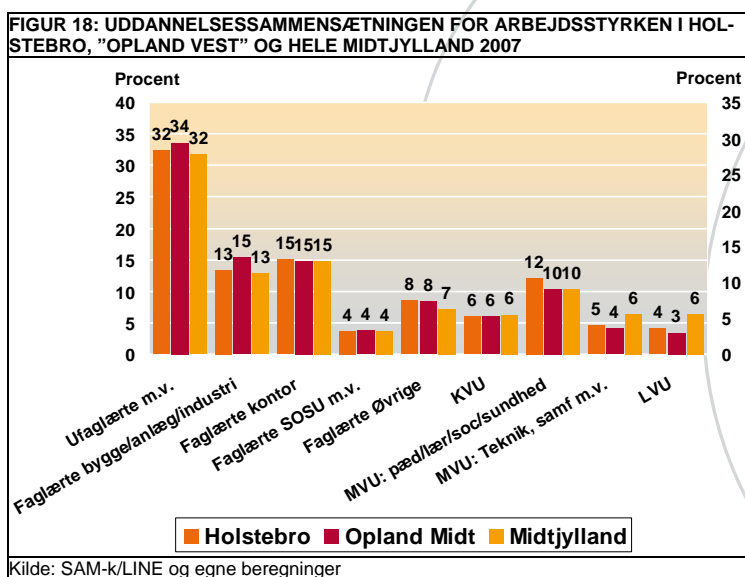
FIGUR 18: UDDANNELSESSAMMENSÆTNINGEN FOR ARBEJDSSTYRKEN I HOLSTEBRO, "OPLAND VEST" OG HELE MIDTJYLLAND 2007

Procent

Procent

40
35
30
25
20
15
10
5
0

35
30
25
20
15
10
5
0

32 34 32
13 15 13
15 15 15
4 4 4
8 8 7
6 6 6
12 10 10
5 4 6
4 3 6

Ufaglærte m.v.
Faglærte bygge/anlæg/industri
Faglærte kontor
Faglærte SOSU m.v.
Faglærte Øvrige
KVU
MVU: pæd/lær/soc/sundhed
MVU: Teknik, samf m.v.
LVU

Holstebro
Opland Midt
Midtjylland

Kilde: SAM-k/LINE og egne beregninger